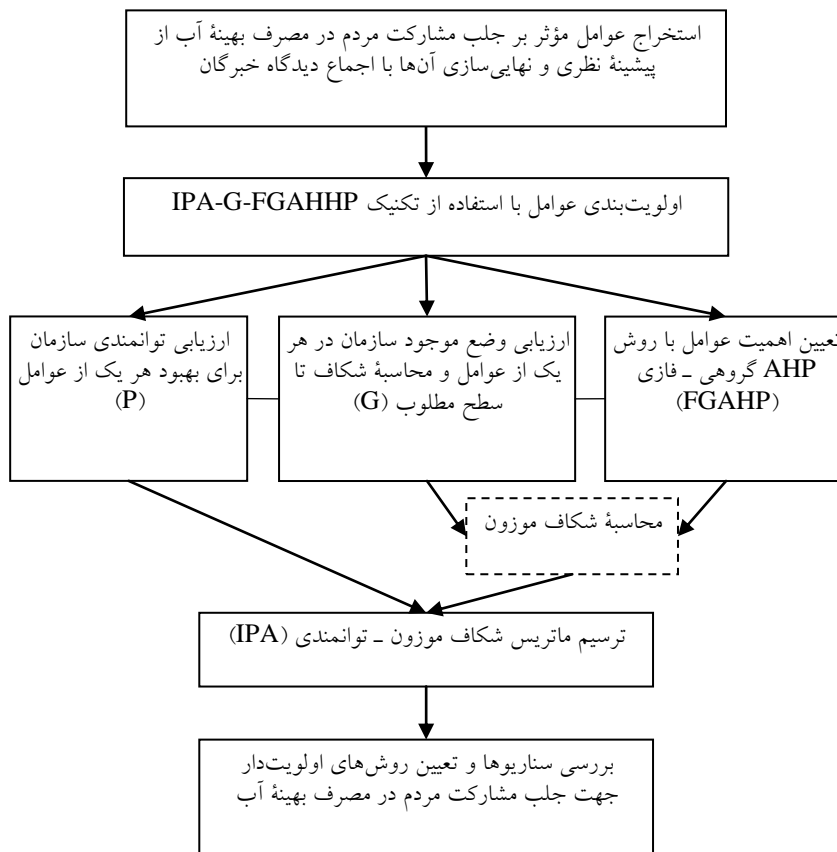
استخراج عوامل مؤثر بر جلب مشارکت مردم در مصرف بهینهٔ آب از پیشینهٔ نظری و نهایی‌سازی آن‌ها با اجماع دیدگاه خبرگان

اولویت‌بندی عوامل با استفاده از تکنیک IPA-G-FGAHHP

تعیین اهمیت عوامل با روش AHP گروهی ـ فازی (FGAHP)

ارزیابی وضع موجود سازمان در هر یک از عوامل و محاسبهٔ شکاف تا سطح مطلوب (G)

ارزیابی توانمندی سازمان برای بهبود هر یک از عوامل (P)

محاسبهٔ شکاف موزون

ترسیم ماتریس شکاف موزون ـ توانمندی (IPA)

بررسی سناریوها و تعیین روش‌های اولویت‌دار جهت جلب مشارکت مردم در مصرف بهینهٔ آب